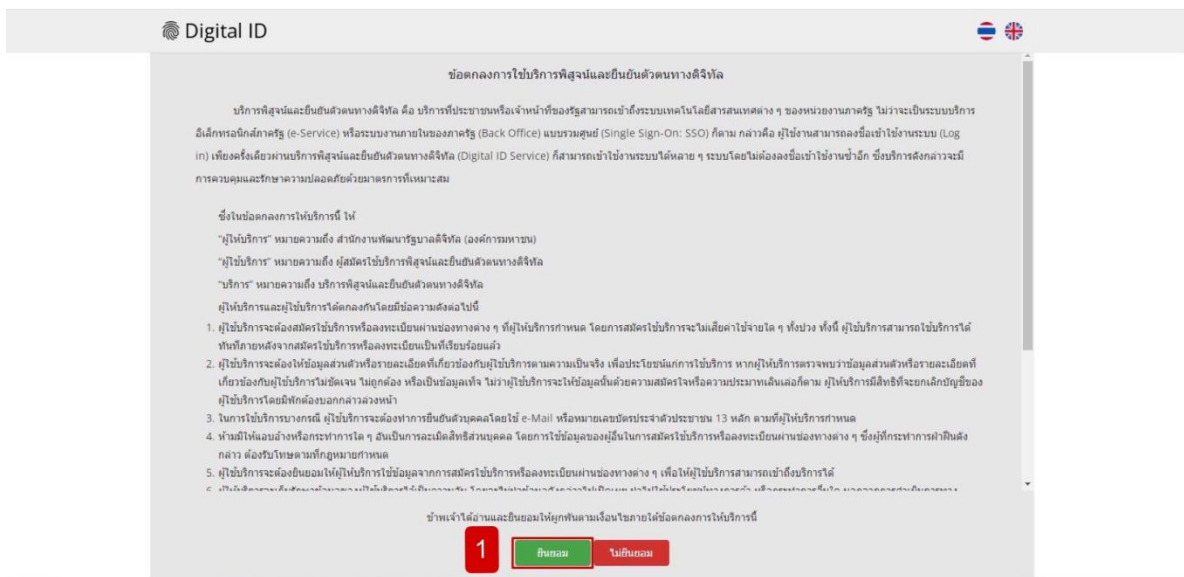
Digital ID

ข้อตกลงการใช้บริการพิสูจน์และยืนยันตัวตนทางดิจิทัล

บริการพิสูจน์และยืนยันตัวตนทางดิจิทัล คือ บริการที่ประชาชนหรือเจ้าหน้าที่ของรัฐสามารถเข้าถึงระบบเทคโนโลยีสารสนเทศต่าง ๆ ของหน่วยงานภาครัฐ ไม่ว่าจะเป็นระบบบริการอิเล็กทรอนิกส์ภาครัฐ (e-Service) หรือระบบงานภายในของภาครัฐ (Back Office) แบบรวมศูนย์ (Single Sign-On: SSO) กล่าวคือ ผู้ใช้งานสามารถลงชื่อเข้าใช้งานระบบ (Log in) เพียงครั้งเดียวผ่านบริการพิสูจน์และยืนยันตัวตนทางดิจิทัล (Digital ID Service) ก็สามารถเข้าใช้งานระบบได้หลาย ๆ ระบบโดยไม่ต้องลงชื่อเข้าใช้งานซ้ำอีก ซึ่งบริการดังกล่าวจะมีการควบคุมและรักษาความปลอดภัยด้วยมาตรการที่เหมาะสม

ซึ่งในข้อตกลงการให้บริการนี้ ให้
"ผู้ให้บริการ" หมายความถึง สำนักงานพัฒนารัฐบาลดิจิทัล (องค์การมหาชน)
"ผู้ใช้บริการ" หมายความถึง ผู้สมัครใช้บริการพิสูจน์และยืนยันตัวตนทางดิจิทัล
"บริการ" หมายความถึง บริการพิสูจน์และยืนยันตัวตนทางดิจิทัล
ผู้ให้บริการและผู้ใช้บริการได้ตกลงกันโดยมีข้อความดังต่อไปนี้
1. ผู้ใช้บริการจะต้องสมัครใช้บริการหรือลงทะเบียนผ่านช่องทางต่าง ๆ ที่ผู้ให้บริการกำหนด โดยการสมัครใช้บริการจะไม่เสียค่าใช้จ่ายใด ๆ ทั้งปวง ทั้งนี้ ผู้ใช้บริการสามารถใช้บริการได้ทันทีภายหลังจากสมัครใช้บริการหรือลงทะเบียนเป็นที่เรียบร้อยแล้ว
2. ผู้ใช้บริการจะต้องให้ข้อมูลส่วนตัวหรือรายละเอียดที่เกี่ยวข้องกับผู้ใช้บริการตามความเป็นจริง เพื่อประโยชน์แก่การใช้บริการ หากผู้ให้บริการตรวจพบว่าข้อมูลส่วนตัวหรือรายละเอียดที่เกี่ยวข้องกับผู้ใช้บริการไม่ชัดเจน ไม่ถูกต้อง หรือเป็นข้อมูลเท็จ ไม่ว่าผู้ใช้บริการจะให้ข้อมูลนั้นด้วยความสมัครใจหรือความประมาทเลินเล่อก็ตาม ผู้ให้บริการมีสิทธิที่จะยกเลิกบัญชีของผู้ใช้บริการโดยมิพักต้องบอกกล่าวล่วงหน้า
3. ในการใช้บริการบางกรณี ผู้ใช้บริการจะต้องทำการยืนยันบุคคลโดยใช้ e-Mail หรือหมายเลขบัตรประจำตัวประชาชน 13 หลัก ตามที่ผู้ให้บริการกำหนด
4. ห้ามมิให้แอบอ้างหรือกระทำการใด ๆ อันเป็นการละเมิดสิทธิส่วนบุคคล โดยการใช้ข้อมูลของผู้อื่นในการสมัครใช้บริการหรือลงทะเบียนผ่านช่องทางต่าง ๆ ซึ่งผู้ที่กระทำการฝ่าฝืนดังกล่าว ต้องรับโทษตามที่กฎหมายกำหนด
5. ผู้ใช้บริการจะต้องยินยอมให้ผู้ให้บริการใช้ข้อมูลจากการสมัครใช้บริการหรือลงทะเบียนผ่านช่องทางต่าง ๆ เพื่อให้ผู้ใช้บริการสามารถเข้าถึงบริการได้
6. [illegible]

ข้าพเจ้าได้อ่านและยินยอมให้ผูกพันตามเงื่อนไขภายใต้ข้อตกลงการให้บริการนี้

1
ยินยอม
ไม่ยินยอม